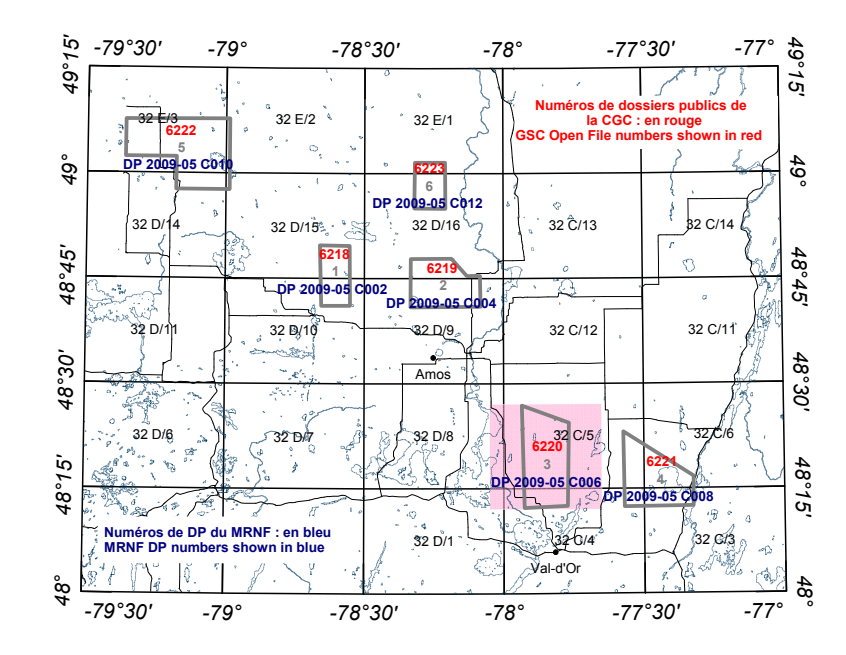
-79°30' -79° -78°30' -78° -77°30' -77°

49°15' 49°15'

Numéros de dossiers publics de la CGC : en rouge
GSC Open File numbers shown in red

32 E/3
6222
5
DP 2009-05 C010

32 E/2

32 E/1

49° 49°

6223
6
DP 2009-05 C012

32 D/14

32 D/15

32 D/16

32 C/13

32 C/14

48°45' 48°45'

6218
1
DP 2009-05 C002

6219
2
DP 2009-05 C004

32 D/11

32 D/10

32 D/9

32 C/12

32 C/11

48°30' 48°30'

Amos

32 D/6

32 D/7

32 D/8

6220
3
DP 2009-05 C006

32 C/5

6221
4
DP 2009-05 C008

32 C/6

48°15' 48°15'

Numéros de DP du MRNF : en bleu
MRNF DP numbers shown in blue

32 D/1

32 C/4

32 C/3

Val-d'Or

48° 48°

-79°30' -79° -78°30' -78° -77°30' -77°